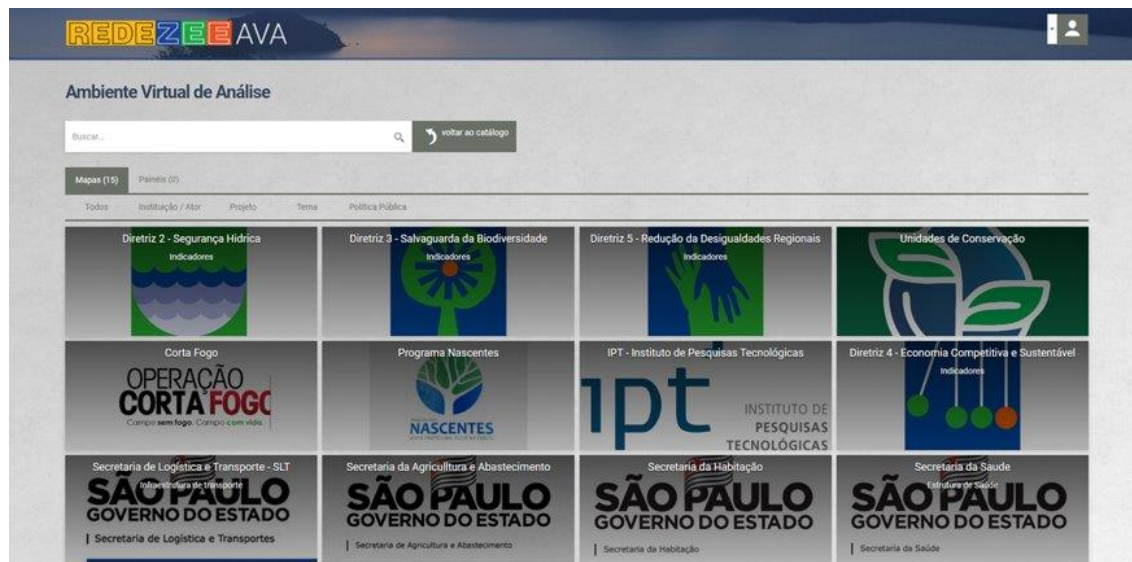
REDEZEE AVA

Ambiente Virtual de Análise

Buscar...

voltar ao catálogo

Mapas (15) Painéis (0)

Todos Instituição / Ator Projeto Tema Política Pública

Diretriz 2 - Segurança Hídrica
Indicadores

Diretriz 3 - Salvaguarda da Biodiversidade
Indicadores

Diretriz 5 - Redução da Desigualdades Regionais
Indicadores

Unidades de Conservação

Corta Fogo
OPERAÇÃO CORTA FOGO
Campo sem fogo. Campo com vida.

Programa Nascentes
NASCENTES

IPT - Instituto de Pesquisas Tecnológicas
ipt INSTITUTO DE PESQUISAS TECNOLÓGICAS

Diretriz 4 - Economia Competitiva e Sustentável
Indicadores

Secretaria de Logística e Transporte - SLT
Infraestrutura de transporte
SÃO PAULO GOVERNO DO ESTADO
Secretaria de Logística e Transportes

Secretaria da Agricultura e Abastecimento
SÃO PAULO GOVERNO DO ESTADO
Secretaria de Agricultura e Abastecimento

Secretaria da Habitação
SÃO PAULO GOVERNO DO ESTADO
Secretaria da Habitação

Secretaria da Saude
Estrutura de Saúde
SÃO PAULO GOVERNO DO ESTADO
Secretaria da Saúde